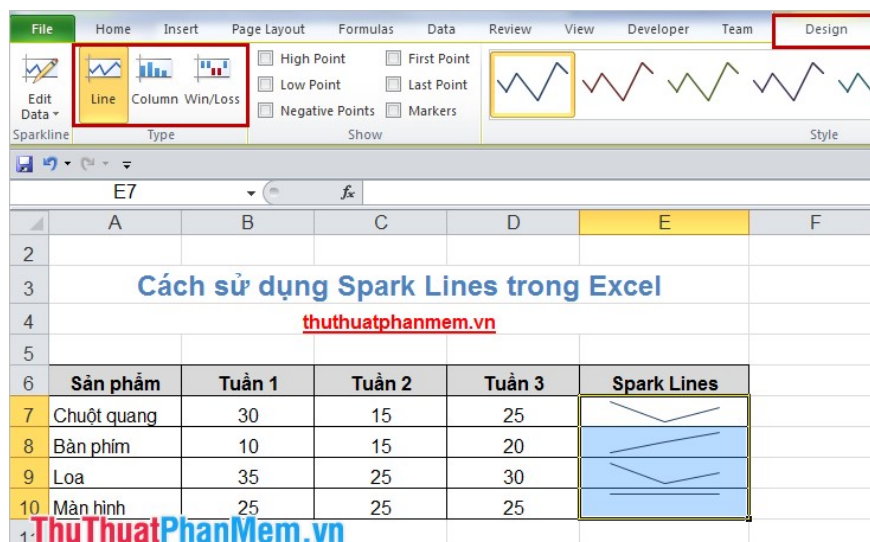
File Home Insert Page Layout Formulas Data Review View Developer Team Design

Edit Data Line Column Win/Loss High Point Low Point Negative Points First Point Last Point Markers

Sparkline Type Show Style

E7 $f_x$

|  | A | B | C | D | E | F |
|---|---|---|---|---|---|---|
| 2 |  |  |  |  |  |  |
| 3 | Cách sử dụng Spark Lines trong Excel |  |  |  |  |  |
| 4 | thuthuatphanmem.vn |  |  |  |  |  |
| 5 |  |  |  |  |  |  |
| 6 | Sản phẩm | Tuần 1 | Tuần 2 | Tuần 3 | Spark Lines |  |
| 7 | Chuột quang | 30 | 15 | 25 |  |  |
| 8 | Bàn phím | 10 | 15 | 20 |  |  |
| 9 | Loa | 35 | 25 | 30 |  |  |
| 10 | Màn hình | 25 | 25 | 25 |  |  |

ThuThuatPhanMem.vn